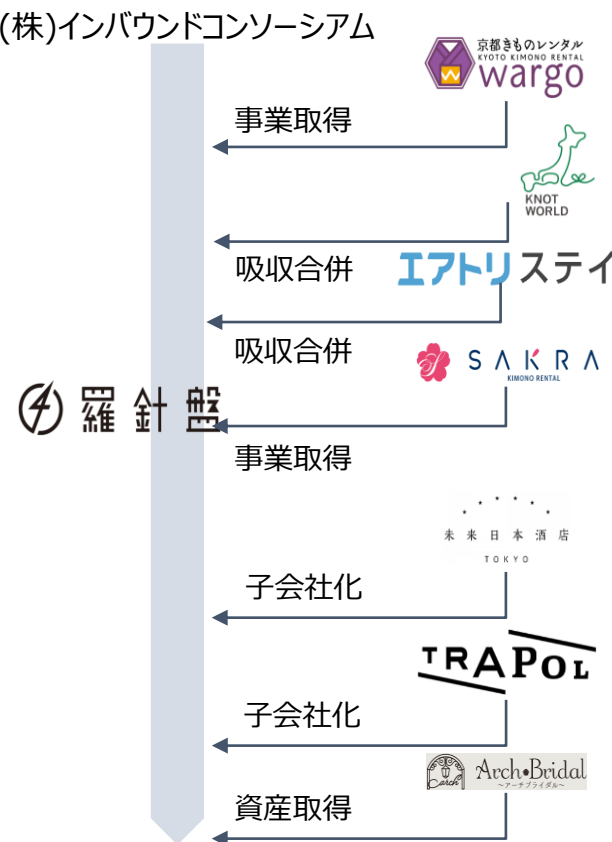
(株)インバウンドコンソーシアム

京都きものレンタル
KYOTO KIMONO RENTAL
wargo

事業取得

KNOT WORLD

吸収合併

エアトリステイ

吸収合併

SAKRA
KIMONO RENTAL

羅針盤

事業取得

未来日本酒店
TOKYO

子会社化

TRAPOL

子会社化

Arch•Bridal
〜アーチブライダル〜

資産取得